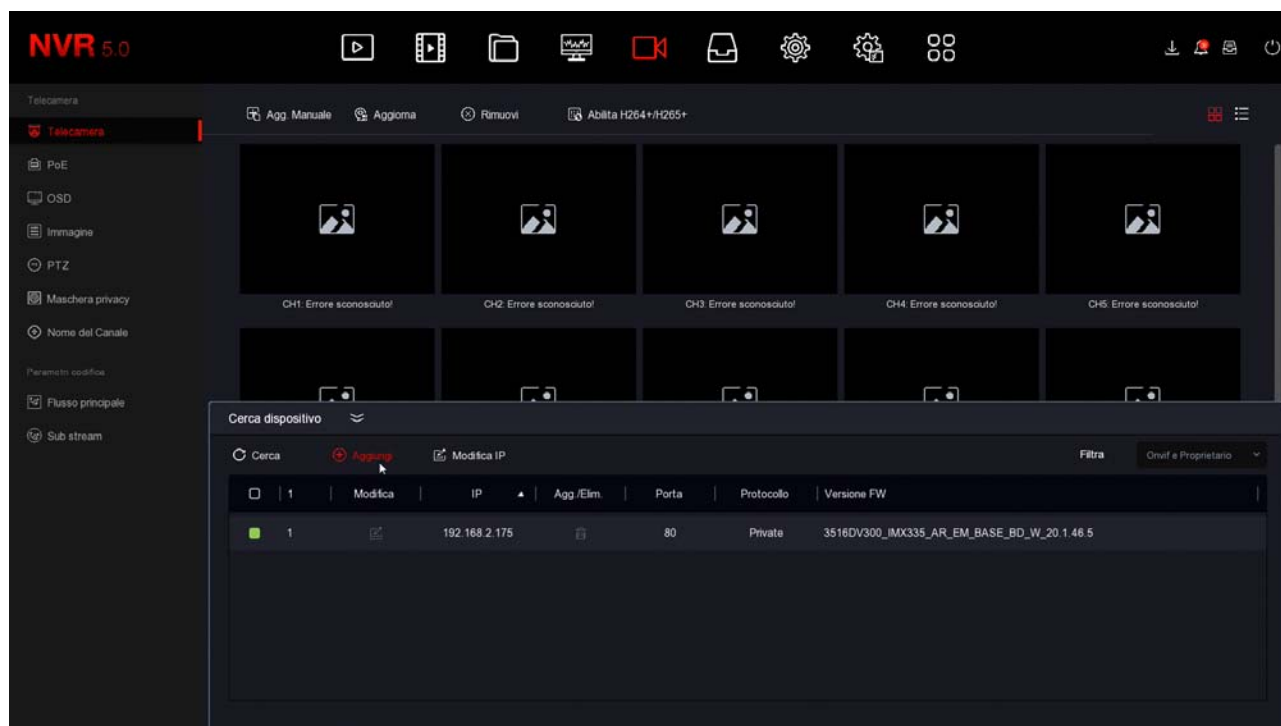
NVR 5.0

Telecamera
Telecamera
PoE
OSD
Immagine
PTZ
Maschera privacy
Nome del Canale
Parametri codifica
Flusso principale
Sub stream

Agg. Manuale
Aggiorna
Rimuovi
Abilita H264+/H265+

CH1: Errore sconosciuto!
CH2: Errore sconosciuto!
CH3: Errore sconosciuto!
CH4: Errore sconosciuto!
CH5: Errore sconosciuto!

Cerca dispositivo

Cerca
Aggiungi
Modifica IP
Filtra
Onvif e Proprietario

| | 1 | Modifica | IP | Agg./Elim. | Porta | Protocollo | Versione FW |
|---|---|---|---|---|---|---|---|
| | 1 | | 192.168.2.175 | | 80 | Private | 3516DV300_IMX335_AR_EM_BASE_BD_W_20.1.46.5 |